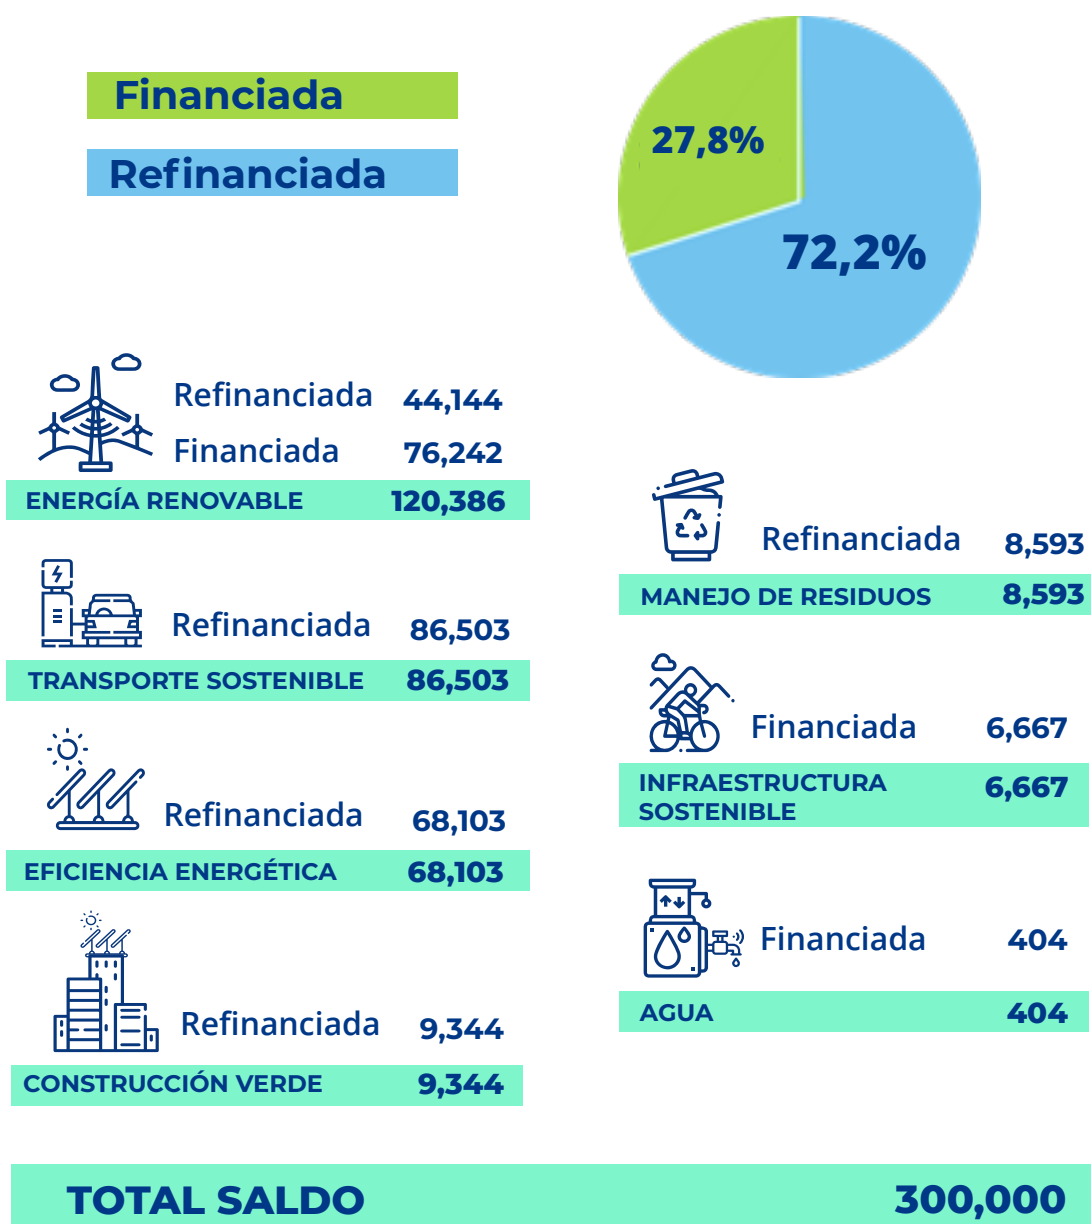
Financiada

Refinanciada

27,8%

72,2%

Refinanciada 44,144
Financiada 76,242
ENERGÍA RENOVABLE 120,386

Refinanciada 86,503
TRANSPORTE SOSTENIBLE 86,503

Refinanciada 68,103
EFICIENCIA ENERGÉTICA 68,103

Refinanciada 9,344
CONSTRUCCIÓN VERDE 9,344

Refinanciada 8,593
MANEJO DE RESIDUOS 8,593

Financiada 6,667
INFRAESTRUCTURA SOSTENIBLE 6,667

Financiada 404
AGUA 404

TOTAL SALDO 300,000